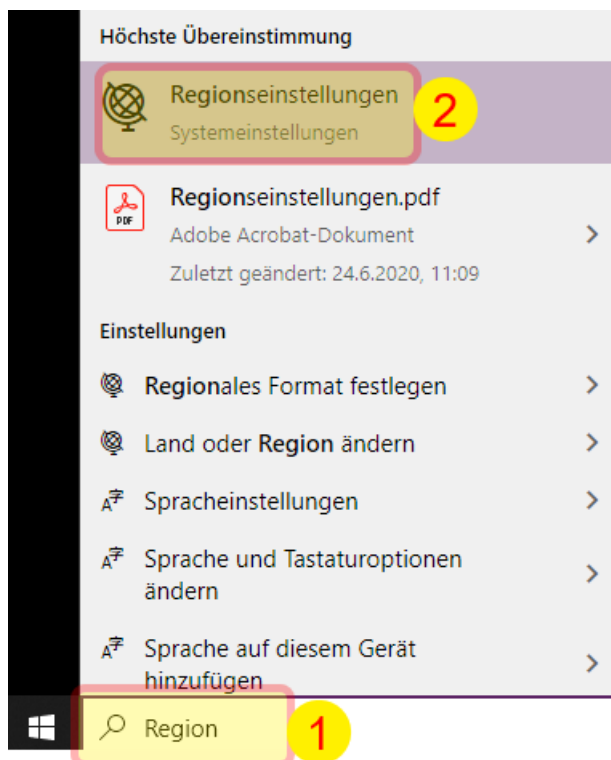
Höchste Übereinstimmung

Regionseinstellungen
Systemeinstellungen

2

Regionseinstellungen.pdf
Adobe Acrobat-Dokument
Zuletzt geändert: 24.6.2020, 11:09

Einstellungen

Regionales Format festlegen

Land oder Region ändern

Spracheinstellungen

Sprache und Tastaturoptionen ändern

Sprache auf diesem Gerät hinzufügen

Region

1